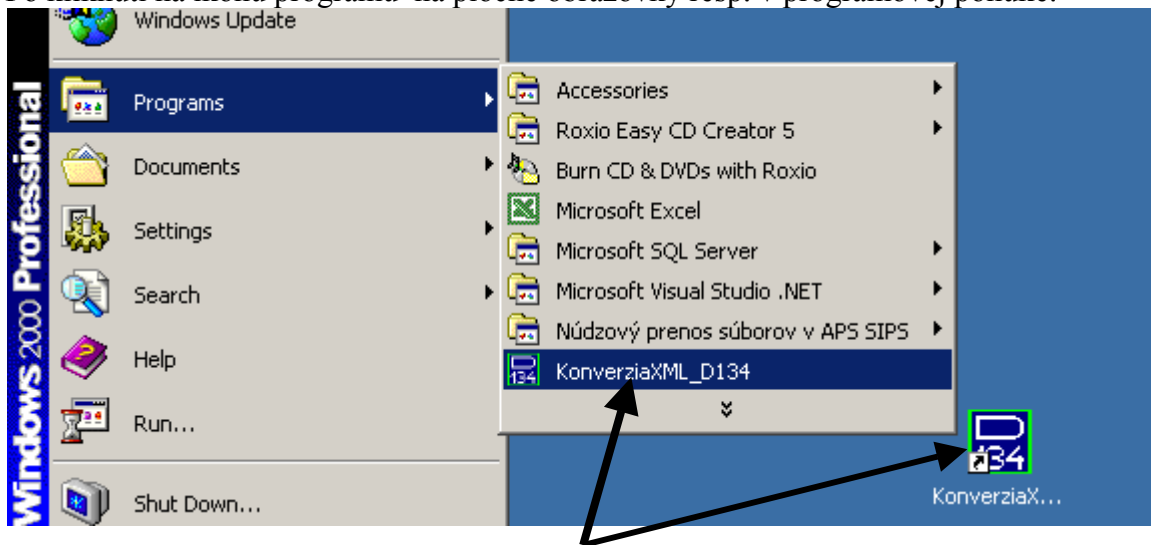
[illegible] programu na ploche obrazovky resp. v programovej ponuke.

Windows Update
Programs
Documents
Settings
Search
Help
Run...
Shut Down...
Windows 2000 Professional

Accessories
Roxio Easy CD Creator 5
Burn CD & DVDs with Roxio
Microsoft Excel
Microsoft SQL Server
Microsoft Visual Studio .NET
Núdzový prenos súborov v APS SIPS
KonverziaXML_D134

134
KonverziaX...